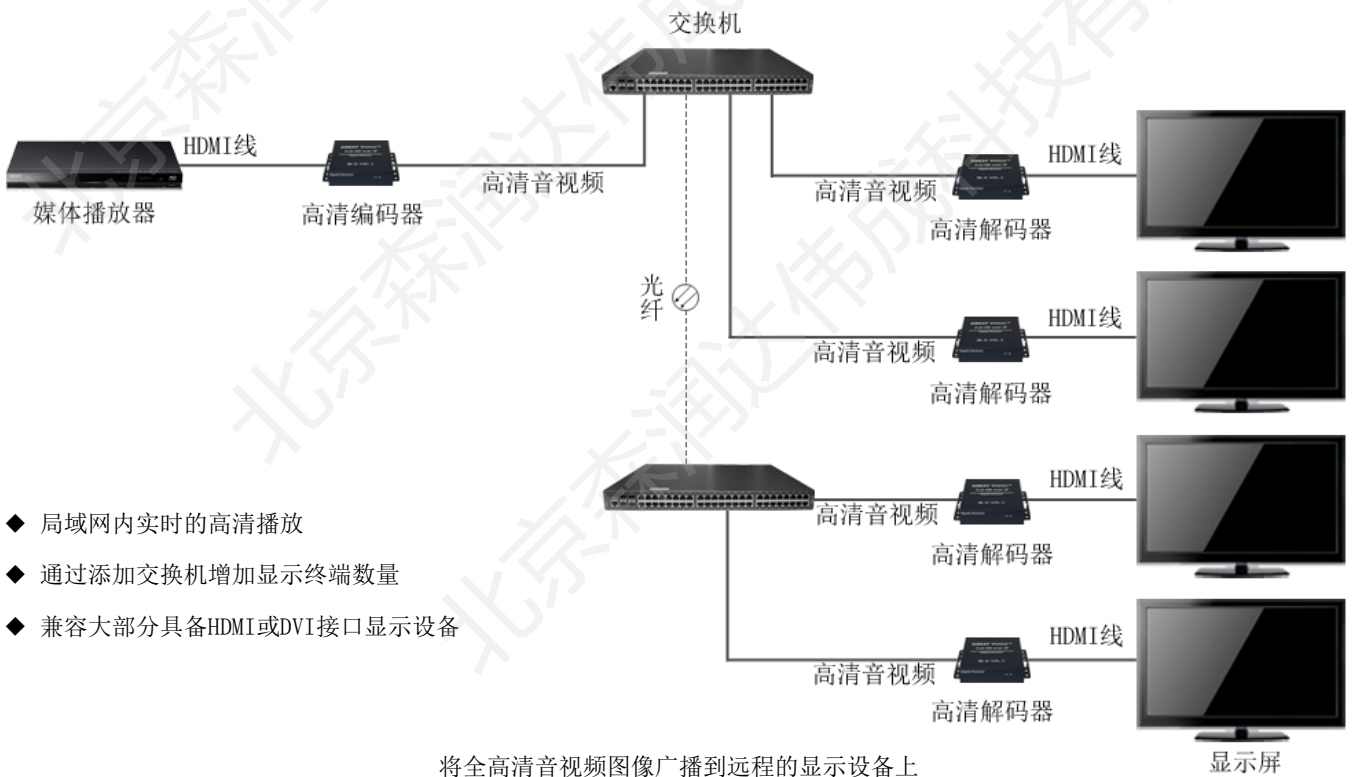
交换机

HDMI线

媒体播放器

高清编码器

高清音视频

高清音视频

高清解码器

HDMI线

光纤

HDMI线

高清音视频

高清解码器

HDMI线

高清音视频

高清解码器

HDMI线

高清音视频

高清解码器

◆ 局域网内实时的高清播放

◆ 通过添加交换机增加显示终端数量

◆ 兼容大部分具备HDMI或DVI接口显示设备

将全高清音视频图像广播到远程的显示设备上

显示屏

北京森润达伟业科技有限公司